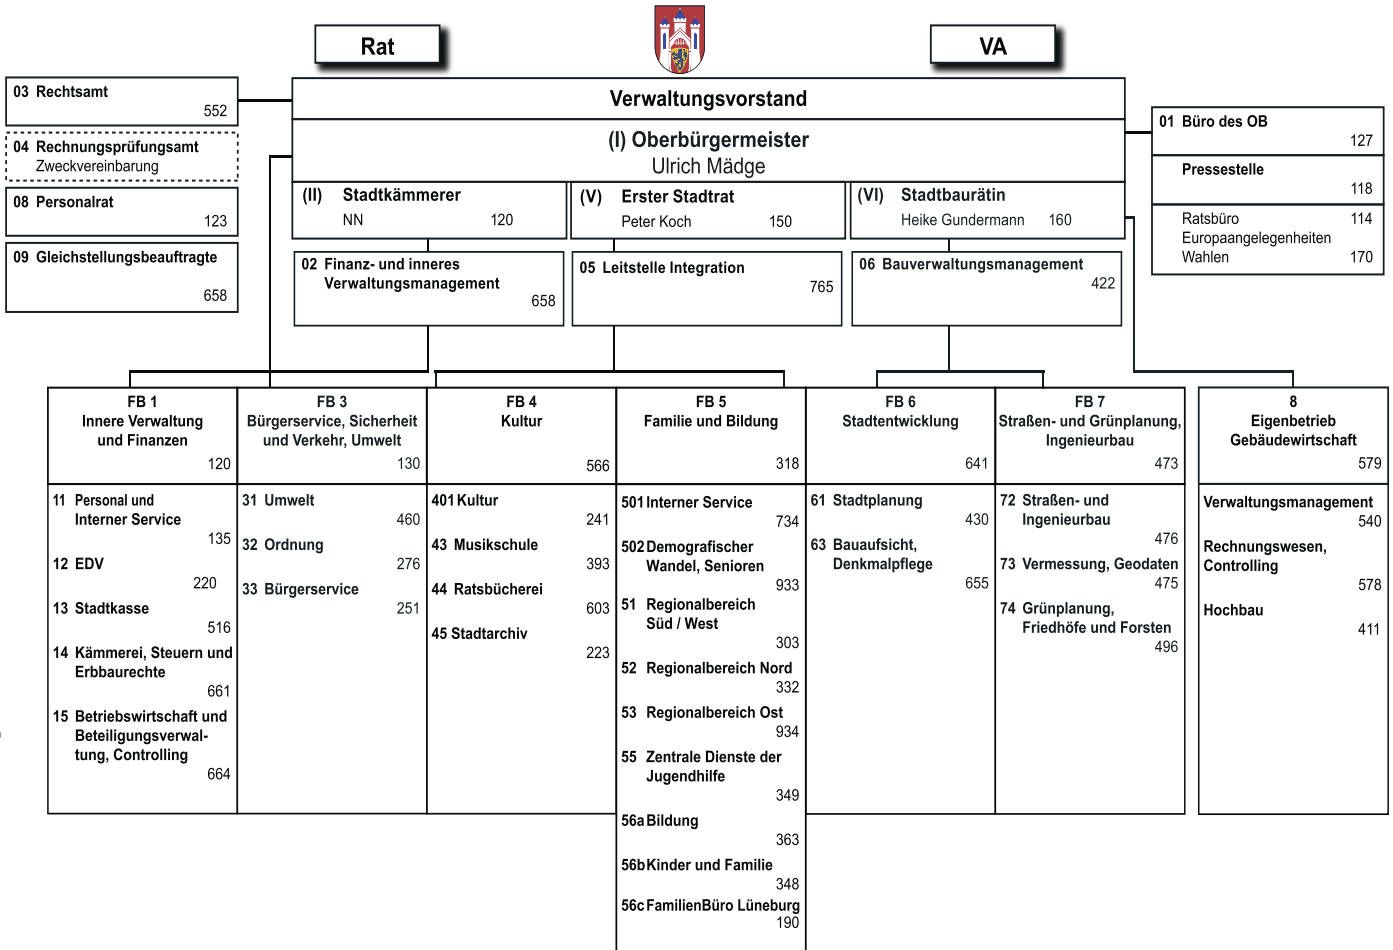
Rat

VA

03 Rechtsamt
552

04 Rechnungsprüfungsamt
Zweckvereinbarung

08 Personalrat
123

09 Gleichstellungsbeauftragte
658

Verwaltungsvorstand

(I) Oberbürgermeister
Ulrich Mädge

(II) Stadtkämmerer
NN 120

(V) Erster Stadtrat
Peter Koch 150

(VI) Stadtbaurätin
Heike Gundermann 160

01 Büro des OB
127

Pressestelle
118

Ratsbüro 114
Europaangelegenheiten
Wahlen 170

02 Finanz- und inneres Verwaltungsmanagement
658

05 Leitstelle Integration
765

06 Bauverwaltungsmanagement
422

FB 1
Innere Verwaltung und Finanzen
120

FB 3
Bürgerservice, Sicherheit und Verkehr, Umwelt
130

FB 4
Kultur
566

FB 5
Familie und Bildung
318

FB 6
Stadtentwicklung
641

FB 7
Straßen- und Grünplanung, Ingenieurbau
473

8
Eigenbetrieb Gebäudewirtschaft
579

11 Personal und Interner Service
135

12 EDV
220

13 Stadtkasse
516

14 Kämmerei, Steuern und Erbbaurechte
661

15 Betriebswirtschaft und Beteiligungsverwaltung, Controlling
664

31 Umwelt
460

32 Ordnung
276

33 Bürgerservice
251

401 Kultur
241

43 Musikschule
393

44 Ratsbücherei
603

45 Stadtarchiv
223

501 Interner Service
734

502 Demografischer Wandel, Senioren
933

51 Regionalbereich Süd / West
303

52 Regionalbereich Nord
332

53 Regionalbereich Ost
934

55 Zentrale Dienste der Jugendhilfe
349

56a Bildung
363

56b Kinder und Familie
348

56c FamilienBüro Lüneburg
190

61 Stadtplanung
430

63 Bauaufsicht, Denkmalpflege
655

72 Straßen- und Ingenieurbau
476

73 Vermessung, Geodaten
475

74 Grünplanung, Friedhöfe und Forsten
496

Verwaltungsmanagement
540

Rechnungswesen, Controlling
578

Hochbau
411